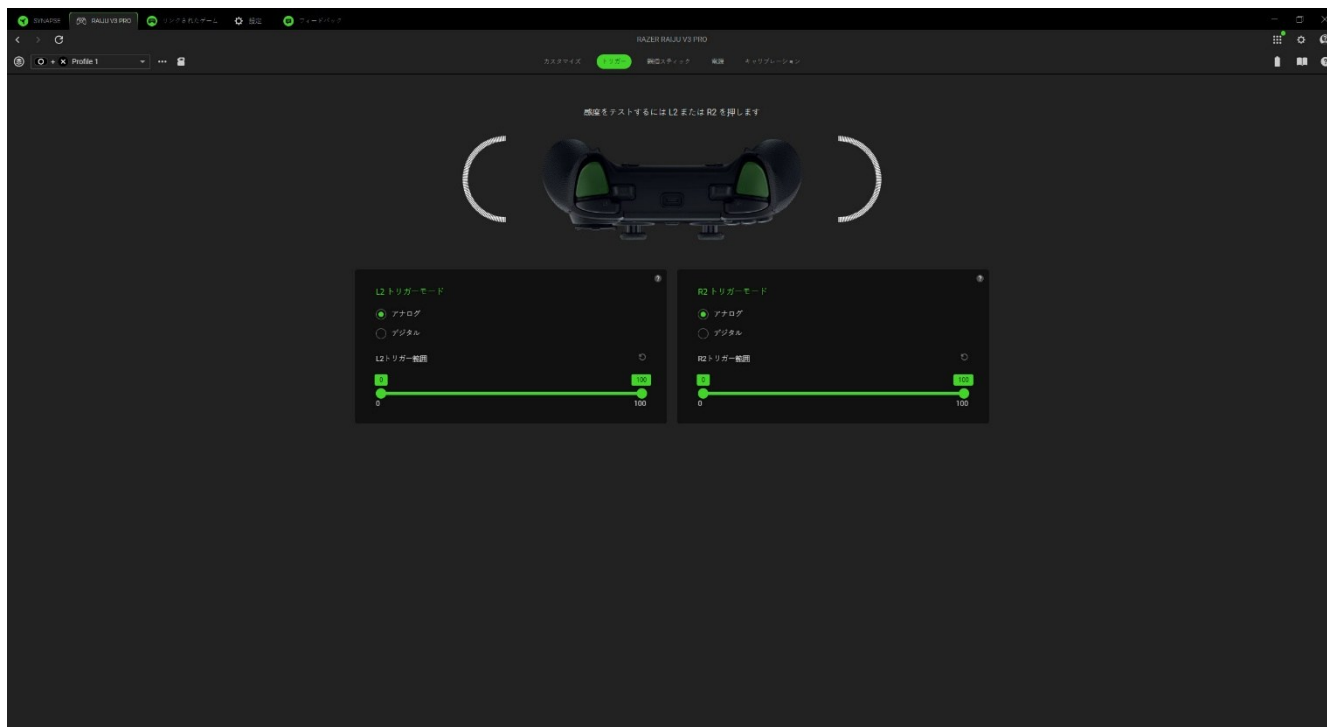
SYNAPSE RAIJU V3 PRO リンクされたゲーム 設定 フィードバック

RAZER RAIJU V3 PRO

Profile 1

カスタマイズ トリガー 親指スティック 電源 キャリブレーション

感度をテストするには L2 または R2 を押します

L2 トリガーモード

アナログ

デジタル

L2 トリガー範囲

0

100

0

100

R2 トリガーモード

アナログ

デジタル

R2 トリガー範囲

0

100

0

100